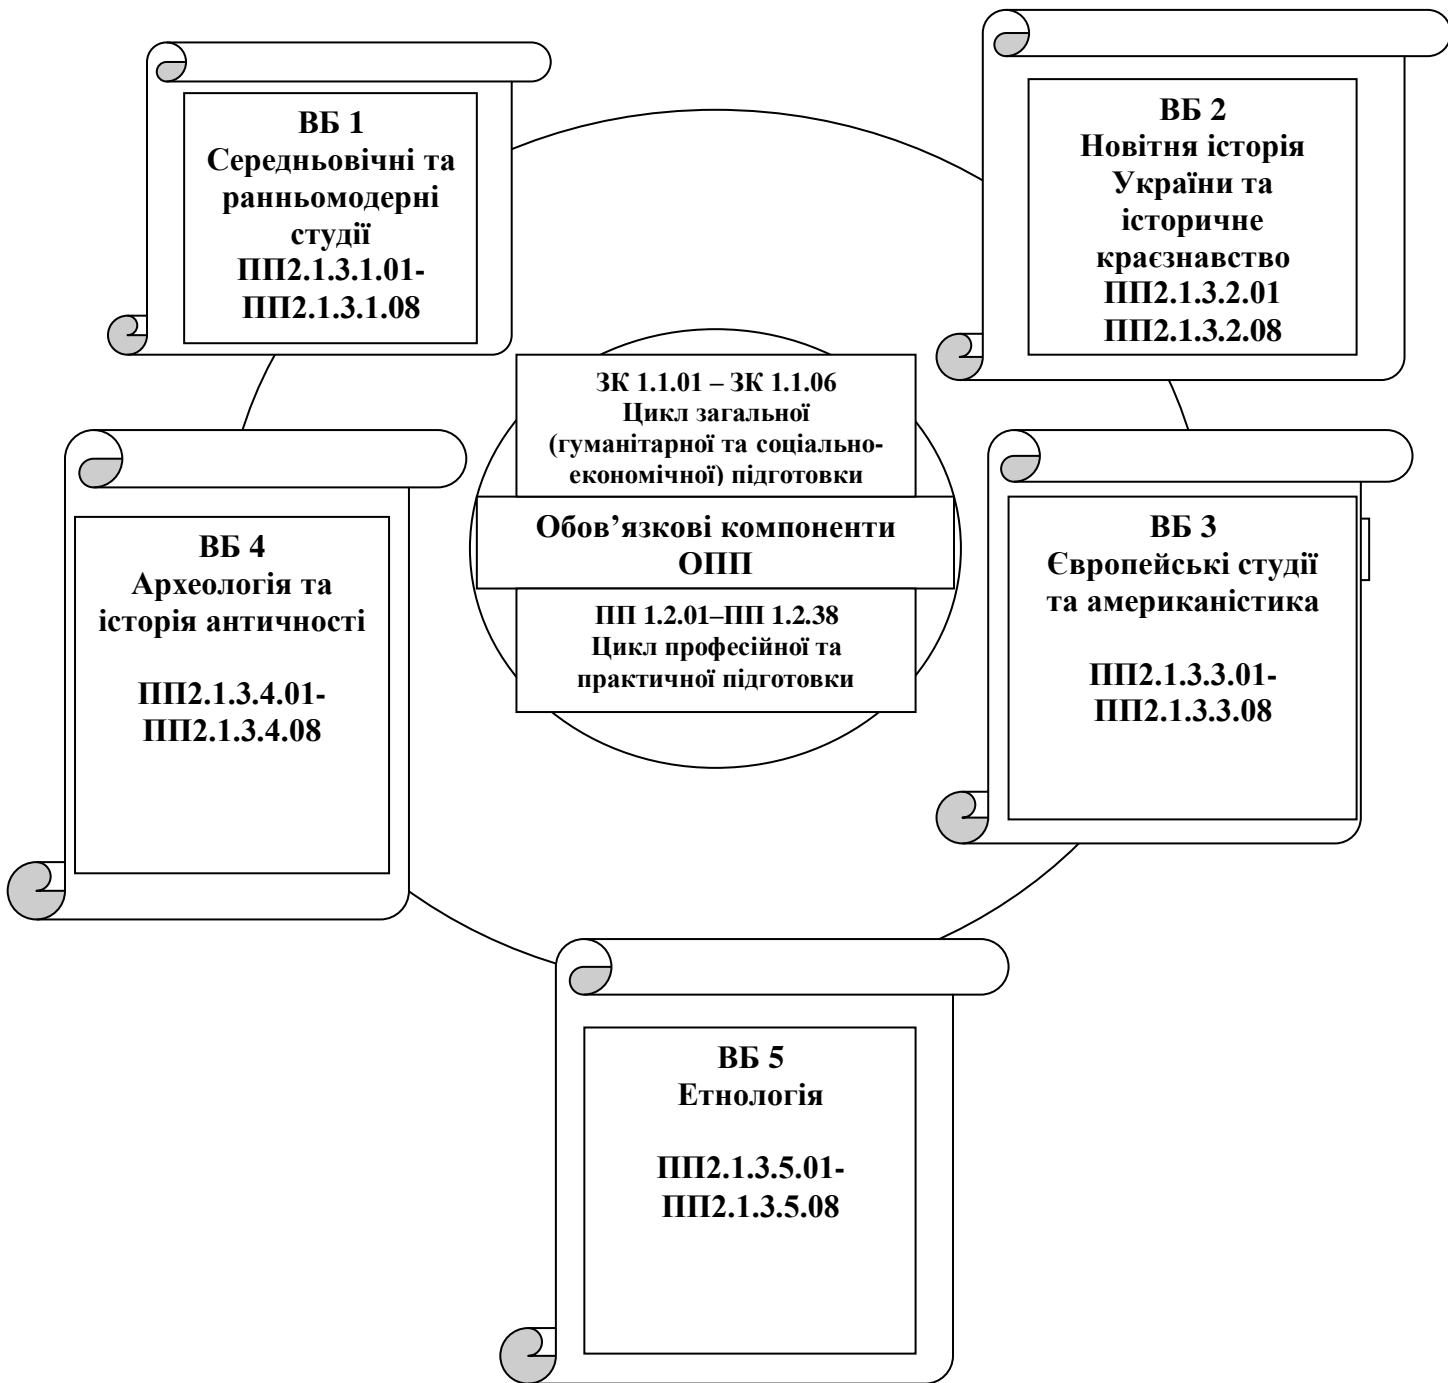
ВБ 1
Середньовічні та ранньомодерні студії
ПП2.1.3.1.01-
ПП2.1.3.1.08

ВБ 2
Новітня історія України та історичне краєзнавство
ПП2.1.3.2.01
ПП2.1.3.2.08

ЗК 1.1.01 – ЗК 1.1.06
Цикл загальної (гуманітарної та соціально-економічної) підготовки

Обов’язкові компоненти ОПП

ПП 1.2.01–ПП 1.2.38
Цикл професійної та практичної підготовки

ВБ 4
Археологія та історія античності

ПП2.1.3.4.01-
ПП2.1.3.4.08

ВБ 3
Європейські студії та американістика

ПП2.1.3.3.01-
ПП2.1.3.3.08

ВБ 5
Етнологія

ПП2.1.3.5.01-
ПП2.1.3.5.08